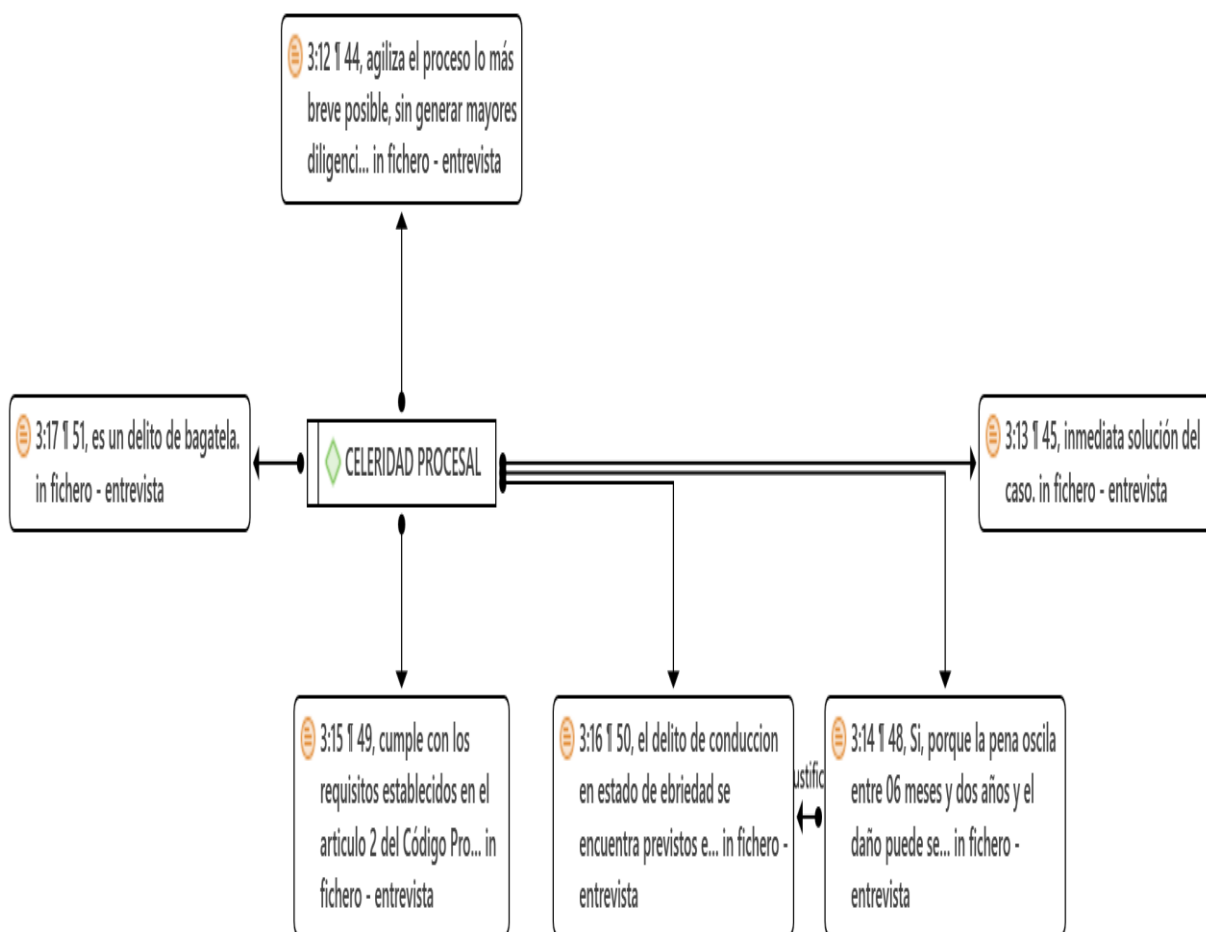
3:12 ¶ 44, agiliza el proceso lo más breve posible, sin generar mayores diligenci... in fichero - entrevista

3:17 ¶ 51, es un delito de bagatela. in fichero - entrevista

CELERIDAD PROCESAL

3:13 ¶ 45, inmediata solución del caso. in fichero - entrevista

3:15 ¶ 49, cumple con los requisitos establecidos en el articulo 2 del Código Pro... in fichero - entrevista

3:16 ¶ 50, el delito de conduccion en estado de ebriedad se encuentra previstos e... in fichero - entrevista

ustific

3:14 ¶ 48, Si, porque la pena oscila entre 06 meses y dos años y el daño puede se... in fichero - entrevista